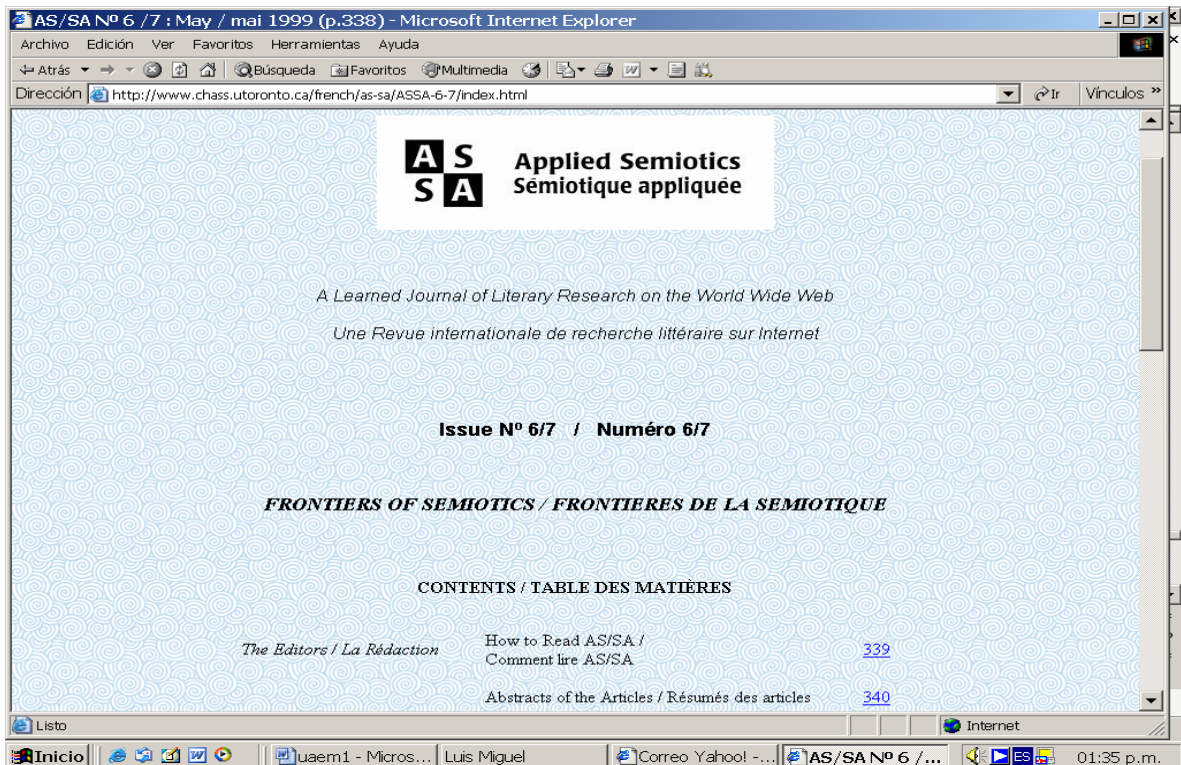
AS/SA Nº 6 /7 : May / mai 1999 (p.338) - Microsoft Internet Explorer

Archivo Edición Ver Favoritos Herramientas Ayuda

Atrás Búsqueda Favoritos Multimedia

Dirección http://www.chass.utoronto.ca/french/as-sa/ASSA-6-7/index.html Ir Vínculos »

AS SA Applied Semiotics Sémiotique appliquée

A Learned Journal of Literary Research on the World Wide Web

Une Revue internationale de recherche littéraire sur Internet

Issue Nº 6/7 / Numéro 6/7

FRONTIERS OF SEMIOTICS / FRONTIERES DE LA SEMIOTIQUE

CONTENTS / TABLE DES MATIÈRES

| | | |
|---|---|---|
| The Editors / La Rédaction | How to Read AS/SA / Comment lire AS/SA | 339 |
| | Abstracts of the Articles / Résumés des articles | 340 |

Listo Internet

Inicio uaem1 - Micros... Luis Miguel Correo Yahoo! -... AS/SA Nº 6 /... ES 01:35 p.m.